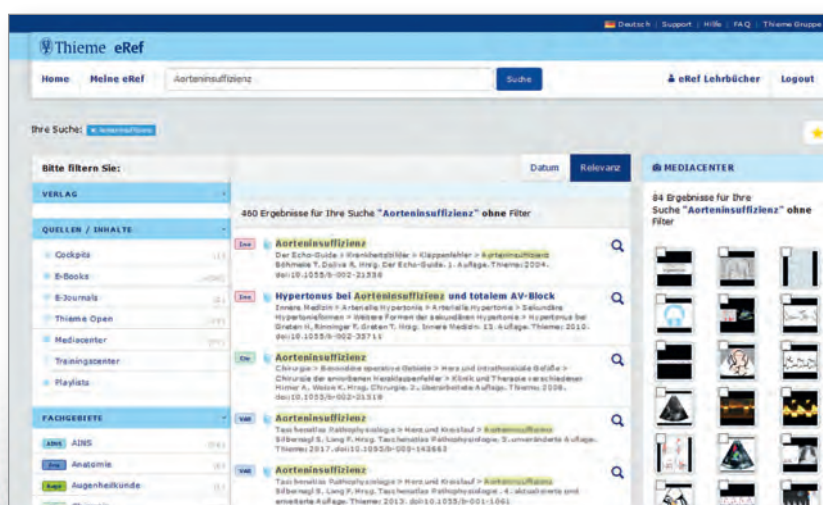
Deutsch | Support | Hilfe | FAQ | Thieme Gruppe

Thieme eRef

Home Meine eRef Aorteninsuffizienz Suche eRef Lehrbücher Logout

Ihre Suche: × Aorteninsuffizienz

Bitte filtern Sie:

VERLAG

QUELLEN / INHALTE

Cockpits

E-Books

E-Journals

Thieme Open

Mediacenter

Trainingscenter

Playlists

FACHGEBIETE

AINS AINS

Inn Anatomie

Augenheilkunde

Datum Relevanz

460 Ergebnisse für Ihre Suche "Aorteninsuffizienz" ohne Filter

Inn Aorteninsuffizienz
Der Echo-Guide > Krankheitsbilder > Klappenfehler > Aorteninsuffizienz
Böhmeke T, Doliva R. Hrsg. Der Echo-Guide. 1. Auflage. Thieme; 2004.
doi:10.1055/b-002-21538

Inn Hypertonus bei Aorteninsuffizienz und totalem AV-Block
Innere Medizin > Arterielle Hypertonie > Arterielle Hypertonie > Sekundäre Hypertonieformen > Weitere Formen der sekundären Hypertonie > Hypertonus bei
Greten H, Rinninger F, Greten T. Hrsg. Innere Medizin. 13. Auflage. Thieme; 2010.
doi:10.1055/b-002-35711

Chi Aorteninsuffizienz
Chirurgie > Besondere operative Gebiete > Herz und intrathorakale Gefäße > Chirurgie der erworbenen Herzklappenfehler > Klinik und Therapie verschiedener
Hirner A, Weise K. Hrsg. Chirurgie. 2., überarbeitete Auflage. Thieme; 2008.
doi:10.1055/b-002-21518

Vak Aorteninsuffizienz
Taschenatlas Pathophysiologie > Herz und Kreislauf > Aorteninsuffizienz
Silbernagl S, Lang F. Hrsg. Taschenatlas Pathophysiologie. 5. unveränderte Auflage. Thieme; 2017. doi:10.1055/b-005-143663

Vak Aorteninsuffizienz
Taschenatlas Pathophysiologie > Herz und Kreislauf > Aorteninsuffizienz
Silbernagl S, Lang F. Hrsg. Taschenatlas Pathophysiologie. 4. aktualisierte und erweiterte Auflage. Thieme; 2013. doi:10.1055/b-001-1061

MEDIACENTER

84 Ergebnisse für Ihre Suche "Aorteninsuffizienz" ohne Filter